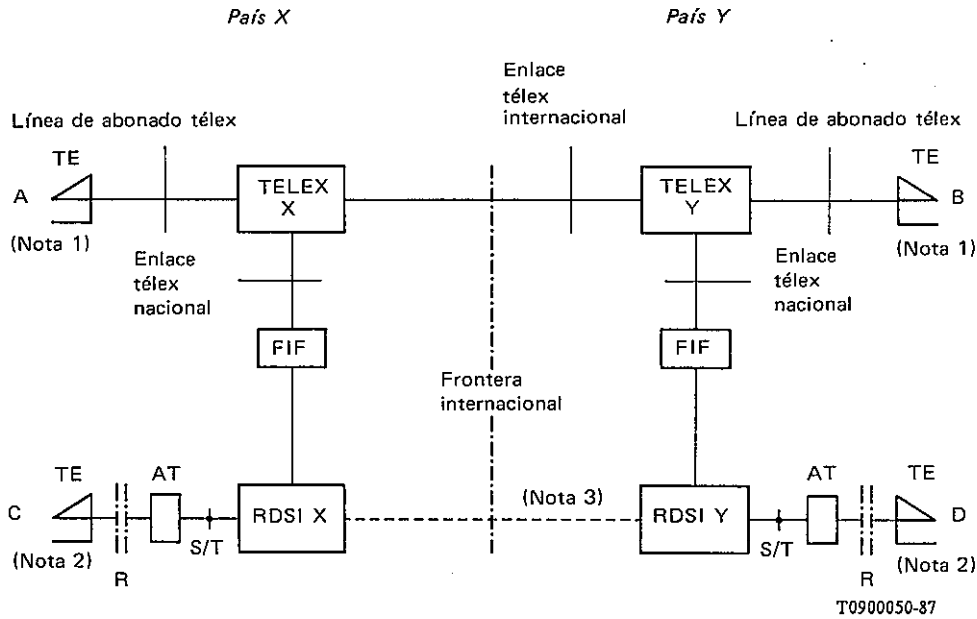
País X

País Y

Enlace télex internacional

Línea de abonado télex

Línea de abonado télex

TE

TE

A

TELEX X

TELEX Y

B

(Nota 1)

(Nota 1)

Enlace télex nacional

Enlace télex nacional

FIF

FIF

Frontera internacional

TE

AT

AT

TE

C

RDSI X

(Nota 3)

RDSI Y

D

(Nota 2)

S/T

S/T

(Nota 2)

R

R

T0900050-87